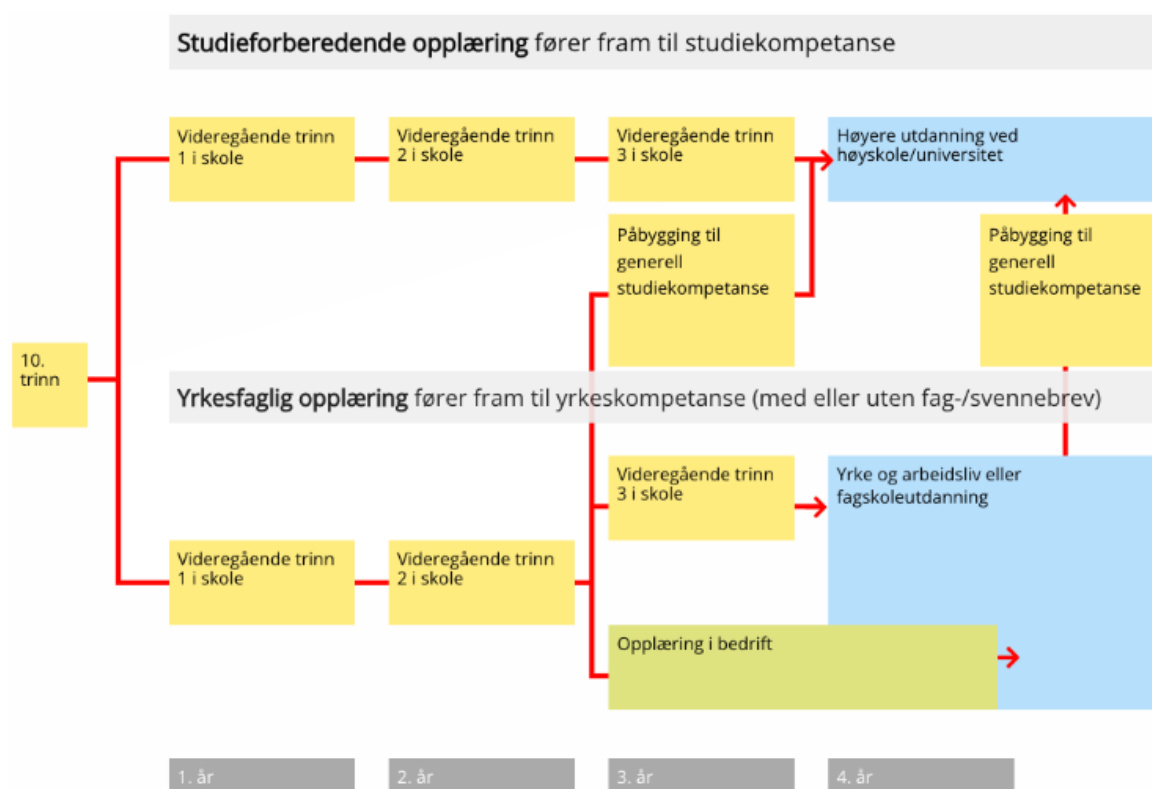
**Studieforberedende opplæring** fører fram til studiekompetanse

Videregående trinn 1 i skole

Videregående trinn 2 i skole

Videregående trinn 3 i skole

Høyere utdanning ved høyskole/universitet

Påbygging til generell studiekompetanse

Påbygging til generell studiekompetanse

10. trinn

**Yrkesfaglig opplæring** fører fram til yrkeskompetanse (med eller uten fag-/svennebrev)

Videregående trinn 3 i skole

Yrke og arbeidsliv eller fagskoleutdanning

Videregående trinn 1 i skole

Videregående trinn 2 i skole

Opplæring i bedrift

1. år

2. år

3. år

4. år